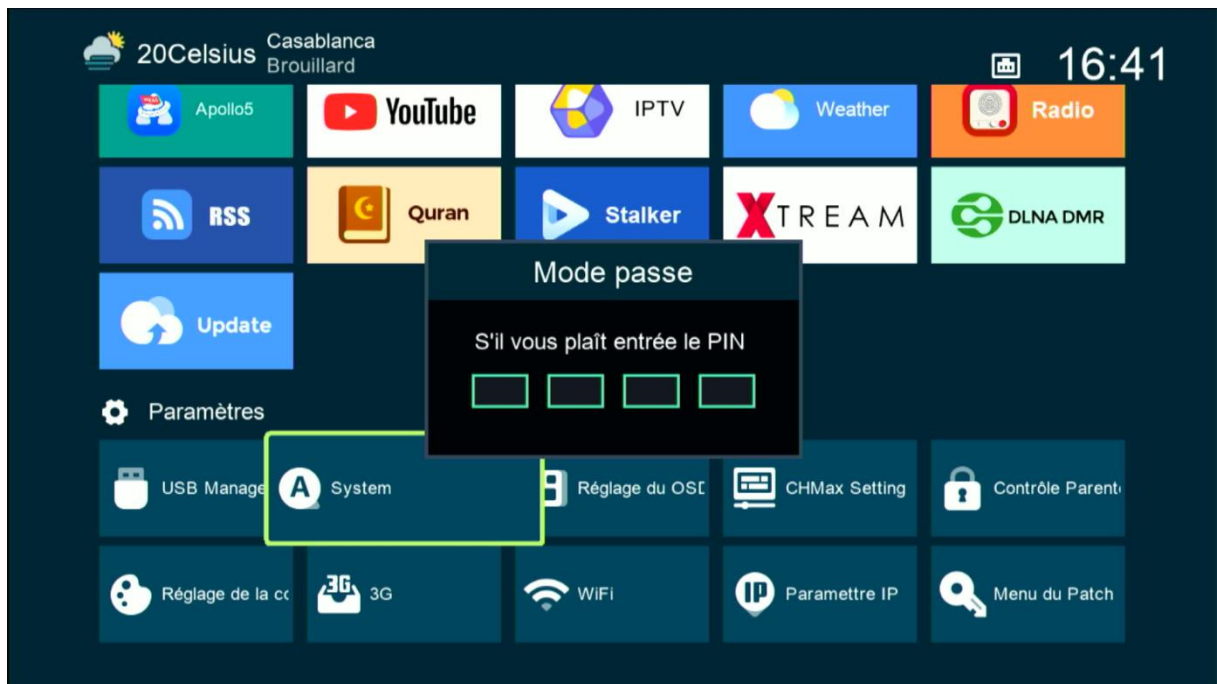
20Celsius Casablanca
Brouillard

16:41

Apollo5

YouTube

IPTV

Weather

Radio

RSS

Quran

Stalker

XTREAM

DLNA DMR

Update

Mode passe

S'il vous plaît entrée le PIN

Paramètres

USB Manage

System

Réglage du OSD

CHMax Setting

Contrôle Parent

Réglage de la co

3G

3G

WiFi

Parametre IP

Menu du Patch